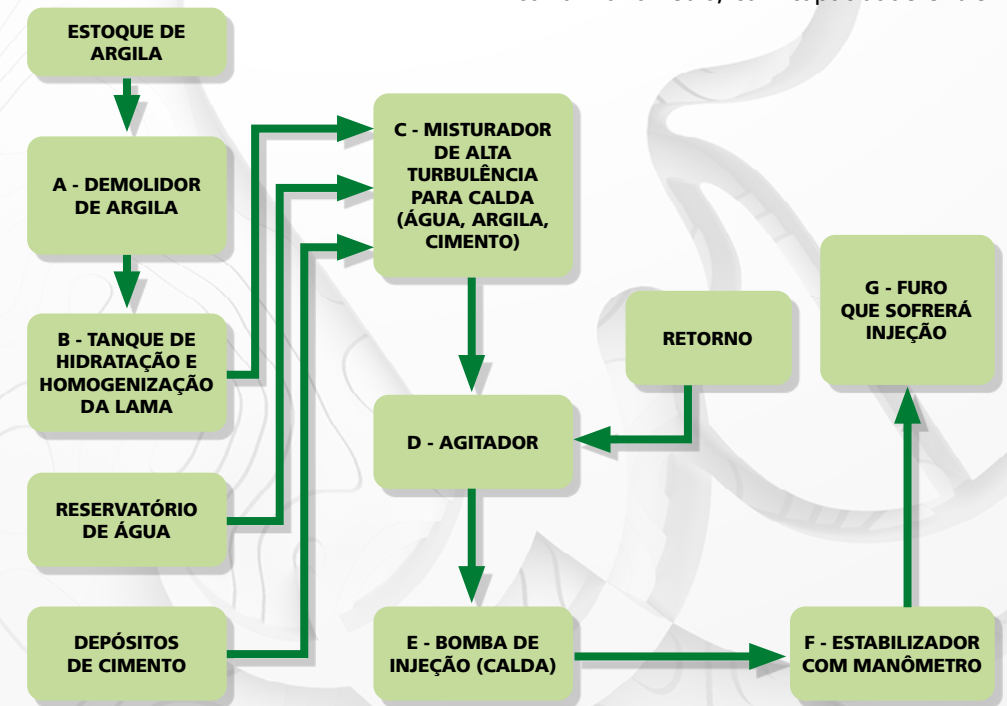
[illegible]

ESTOQUE DE ARGILA

A - DEMOLIDOR DE ARGILA

B - TANQUE DE HIDRATAÇÃO E HOMOGENIZAÇÃO DA LAMA

RESERVATÓRIO DE ÁGUA

DEPÓSITOS DE CIMENTO

C - MISTURADOR DE ALTA TURBULÊNCIA PARA CALDA (ÁGUA, ARGILA, CIMENTO)

D - AGITADOR

E - BOMBA DE INJEÇÃO (CALDA)

RETORNO

F - ESTABILIZADOR COM MANÔMETRO

G - FURO QUE SOFRERÁ INJEÇÃO